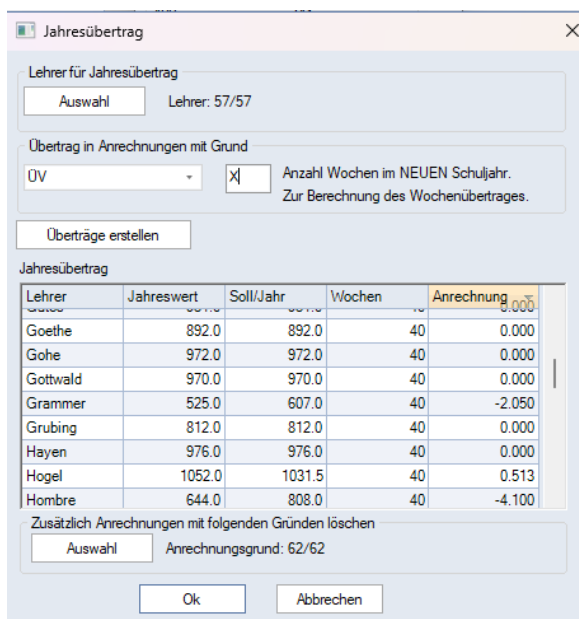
Jahresübertrag

Lehrer für Jahresübertrag

Auswahl

Lehrer: 57/57

Übertrag in Anrechnungen mit Grund

ÜV

X

Anzahl Wochen im NEUEN Schuljahr.
Zur Berechnung des Wochenübertrages.

Überträge erstellen

Jahresübertrag

| Lehrer | Jahreswert | Soll/Jahr | Wochen | Anrechnung |
|---|---|---|---|---|
| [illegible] | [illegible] | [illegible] | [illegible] | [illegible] |
| Goethe | 892.0 | 892.0 | 40 | 0.000 |
| Gohe | 972.0 | 972.0 | 40 | 0.000 |
| Gottwald | 970.0 | 970.0 | 40 | 0.000 |
| Grammer | 525.0 | 607.0 | 40 | -2.050 |
| Grubing | 812.0 | 812.0 | 40 | 0.000 |
| Hayen | 976.0 | 976.0 | 40 | 0.000 |
| Hogel | 1052.0 | 1031.5 | 40 | 0.513 |
| Hombre | 644.0 | 808.0 | 40 | -4.100 |

Zusätzlich Anrechnungen mit folgenden Gründen löschen

Auswahl

Anrechnungsgrund: 62/62

Ok

Abbrechen